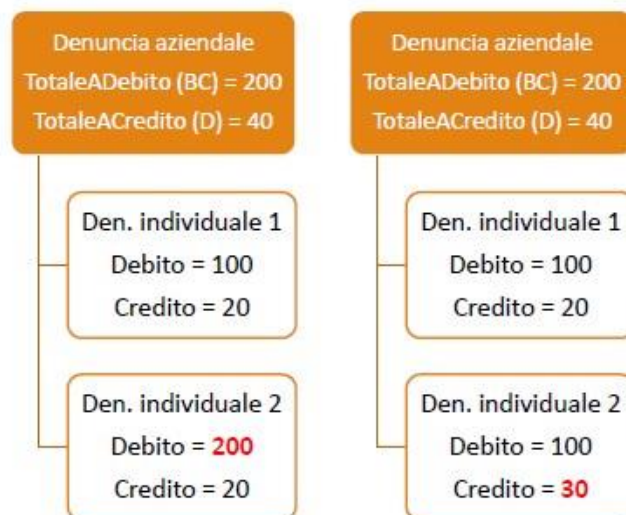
Denuncia aziendale
TotaleADebito (BC) = 200
TotaleACredito (D) = 40

Den. individuale 1
Debito = 100
Credito = 20

Den. individuale 2
Debito = 200
Credito = 20

Denuncia aziendale
TotaleADebito (BC) = 200
TotaleACredito (D) = 40

Den. individuale 1
Debito = 100
Credito = 20

Den. individuale 2
Debito = 100
Credito = 30